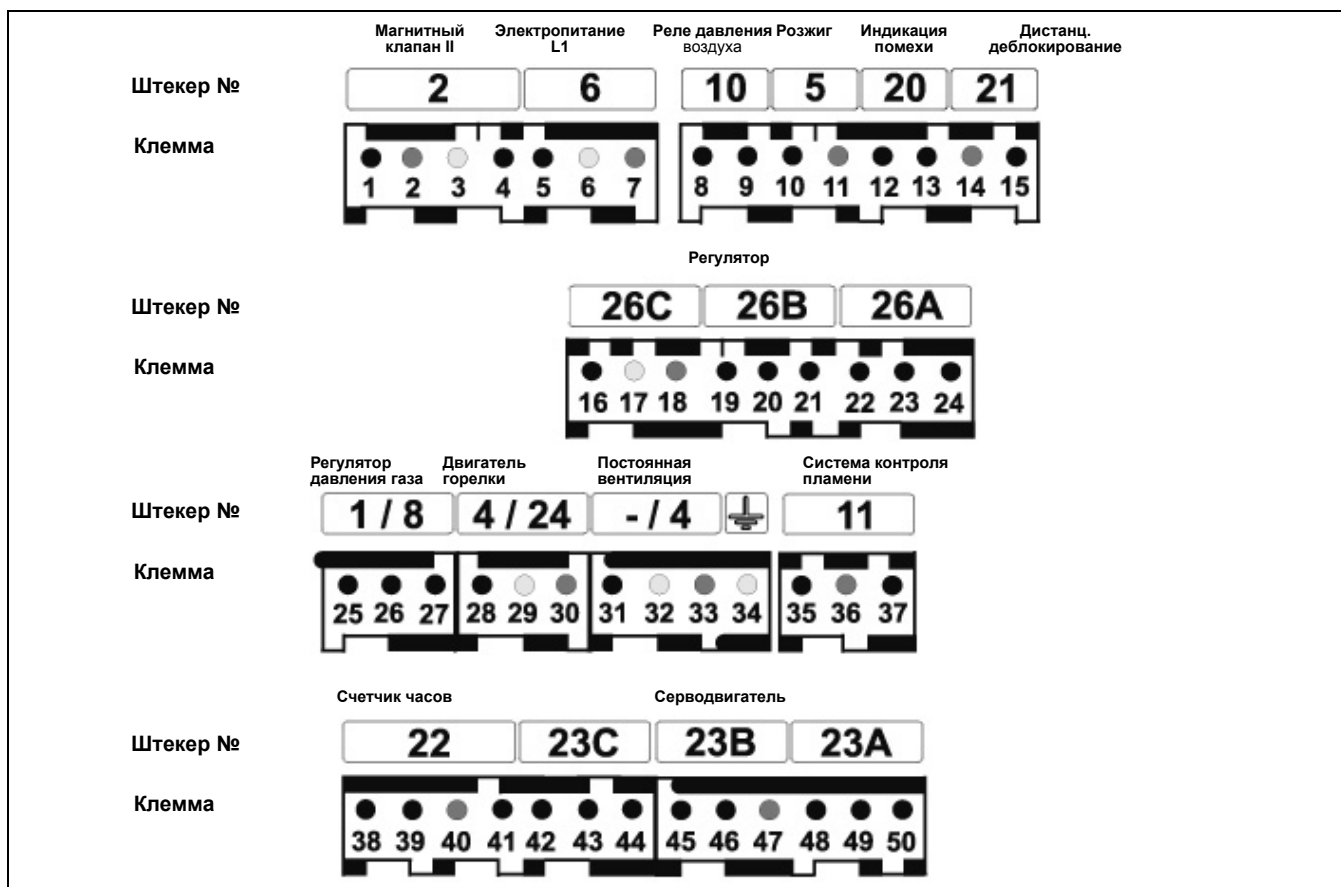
Магнитный клапан II | Электропитание L1 | Реле давления воздуха | Розжиг | Индикация помехи | Дистанц. деблокирование

Штекер № 2 6 10 5 20 21

Клемма 1 2 3 4 5 6 7 8 9 10 11 12 13 14 15

Регулятор

Штекер № 26C 26B 26A

Клемма 16 17 18 19 20 21 22 23 24

Регулятор давления газа | Двигатель горелки | Постоянная вентиляция | Система контроля пламени

Штекер № 1 / 8 4 / 24 - / 4 11

Клемма 25 26 27 28 29 30 31 32 33 34 35 36 37

Счетчик часов | Серводвигатель

Штекер № 22 23C 23B 23A

Клемма 38 39 40 41 42 43 44 45 46 47 48 49 50